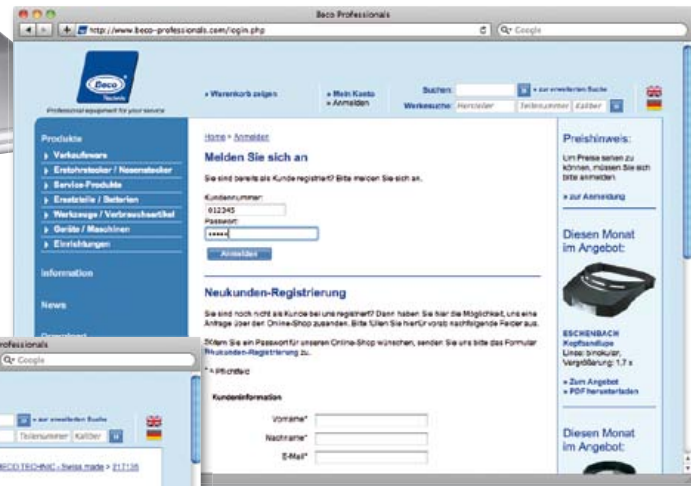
Beco Professionals

http://www.beco-professionals.com/login.php

Q• Google

Beco Technic

Professional equipment for your service

» Warenkorb zeigen

» Mein Konto
» Anmelden

Suchen:
» zur erweiterten Suche

Werkesuche: Hersteller Teilenummer Kaliber

Produkte
» Verkaufsware
» Ersatzteile / Bestandteile
» Service-Produkte
» Ersatzteile / Batterien
» Werkzeuge / Verbrauchsartikel
» Geräte / Maschinen
» Einrichtungen

Information

News

Home > Anmelden

Melden Sie sich an

Sie sind bereits als Kunde registriert? Bitte melden Sie sich an.

Kundennummer:
012345
Passwort:
•••••

Anmelden

Neukunden-Registrierung

Sie sind noch nicht als Kunde bei uns registriert? Dann haben Sie hier die Möglichkeit, uns eine Anfrage über den Online-Shop zusenden. Bitte füllen Sie hierfür vorab nachfolgende Felder aus.

Sofern Sie ein Passwort für unseren Online-Shop wünschen, senden Sie uns bitte das Formular Neukunden-Registrierung zu.

* = Pflichtfeld

Kundeninformation

Vorname*
Nachname*
E-Mail*

Preishinweis:

Um Preise sehen zu können, müssen Sie sich bitte anmelden.

» zur Anmeldung

Diesen Monat im Angebot:

ESCHENBACH
Kopfbandlupe
Linse: binokular,
Vergrößerung: 1,7 x

» Zum Angebot
» PDF herunterladen

Diesen Monat im Angebot:

Professionals
Q• Google
» zur erweiterten Suche
Teilenummer Kaliber
BECO TECHNIC - Swiss made > 217136